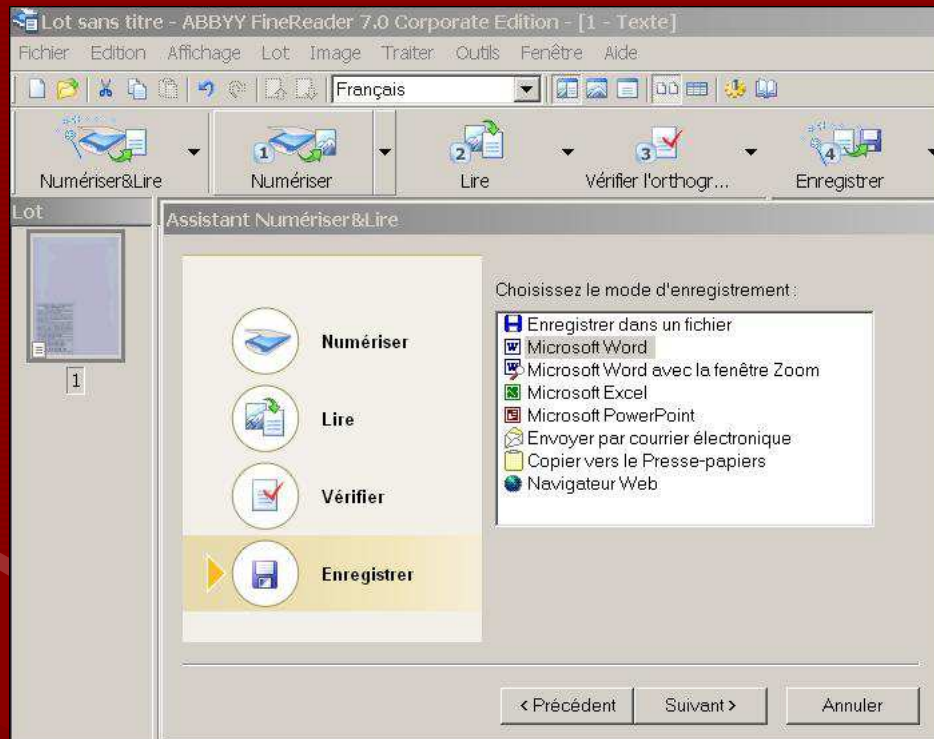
Lot sans titre - ABBYY FineReader 7.0 Corporate Edition - [1 - Texte]

Fichier Edition Affichage Lot Image Traiter Outils Fenêtre Aide

Français

Numériser&Lire
1 Numériser
2 Lire
3 Vérifier l'orthogr...
4 Enregistrer

Lot

1

Assistant Numériser&Lire

Numériser
Lire
Vérifier
Enregistrer

Choisissez le mode d'enregistrement :

Enregistrer dans un fichier
Microsoft Word
Microsoft Word avec la fenêtre Zoom
Microsoft Excel
Microsoft PowerPoint
Envoyer par courrier électronique
Copier vers le Presse-papiers
Navigateur Web

< Précédent
Suivant >
Annuler